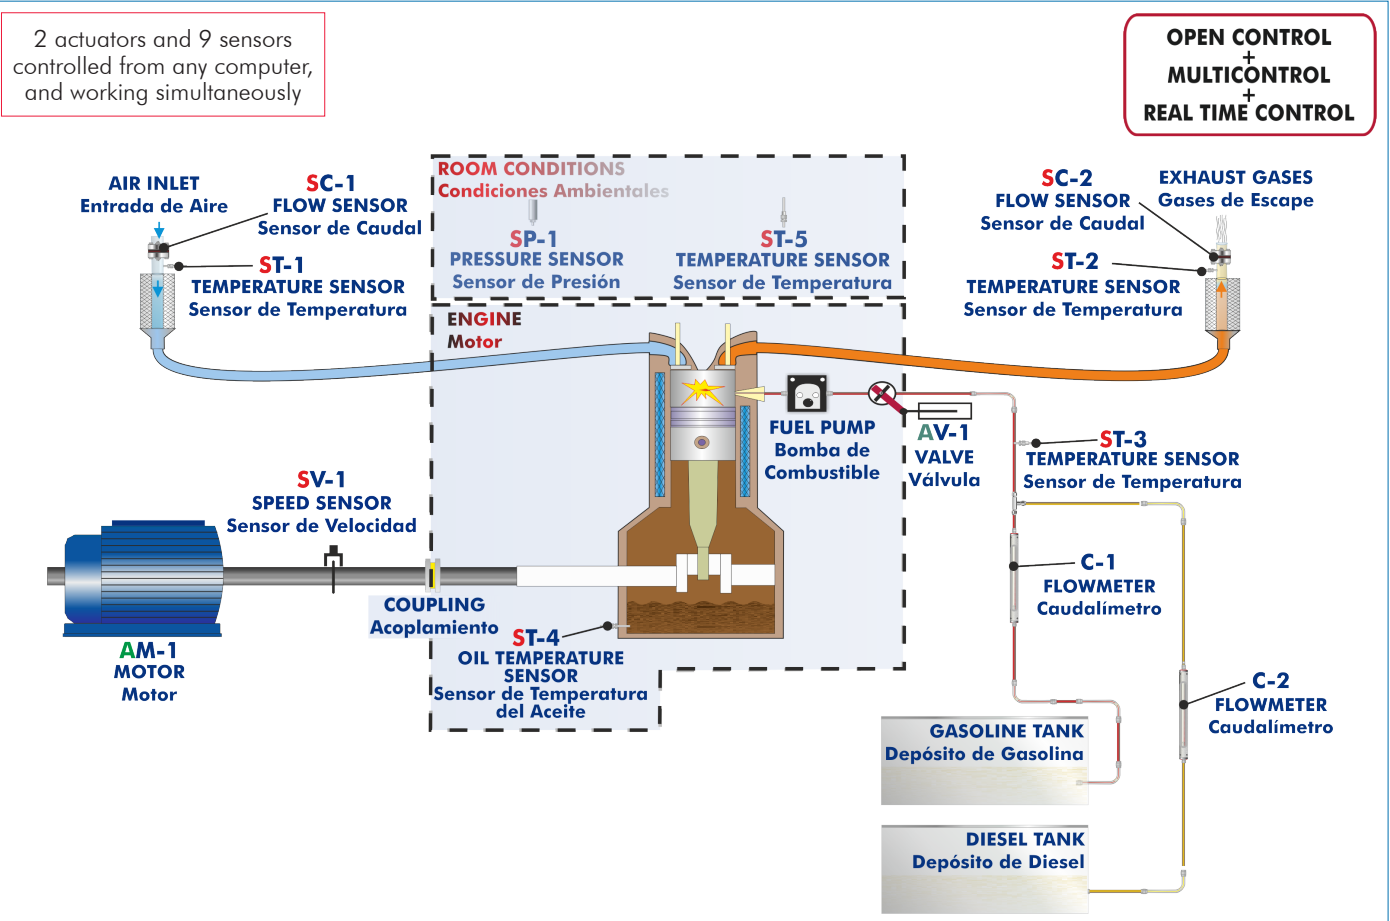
2 actuators and 9 sensors controlled from any computer, and working simultaneously

OPEN CONTROL
+
MULTICONTROL
+
REAL TIME CONTROL

AIR INLET
Entrada de Aire

SC-1
FLOW SENSOR
Sensor de Caudal

ST-1
TEMPERATURE SENSOR
Sensor de Temperatura

ROOM CONDITIONS
Condiciones Ambientales

SP-1
PRESSURE SENSOR
Sensor de Presión

ST-5
TEMPERATURE SENSOR
Sensor de Temperatura

SC-2
FLOW SENSOR
Sensor de Caudal

EXHAUST GASES
Gases de Escape

ST-2
TEMPERATURE SENSOR
Sensor de Temperatura

ENGINE
Motor

FUEL PUMP
Bomba de Combustible

AV-1
VALVE
Válvula

ST-3
TEMPERATURE SENSOR
Sensor de Temperatura

SV-1
SPEED SENSOR
Sensor de Velocidad

C-1
FLOWMETER
Caudalímetro

COUPLING
Acoplamiento

ST-4
OIL TEMPERATURE SENSOR
Sensor de Temperatura del Aceite

AM-1
MOTOR
Motor

C-2
FLOWMETER
Caudalímetro

GASOLINE TANK
Depósito de Gasolina

DIESEL TANK
Depósito de Diesel